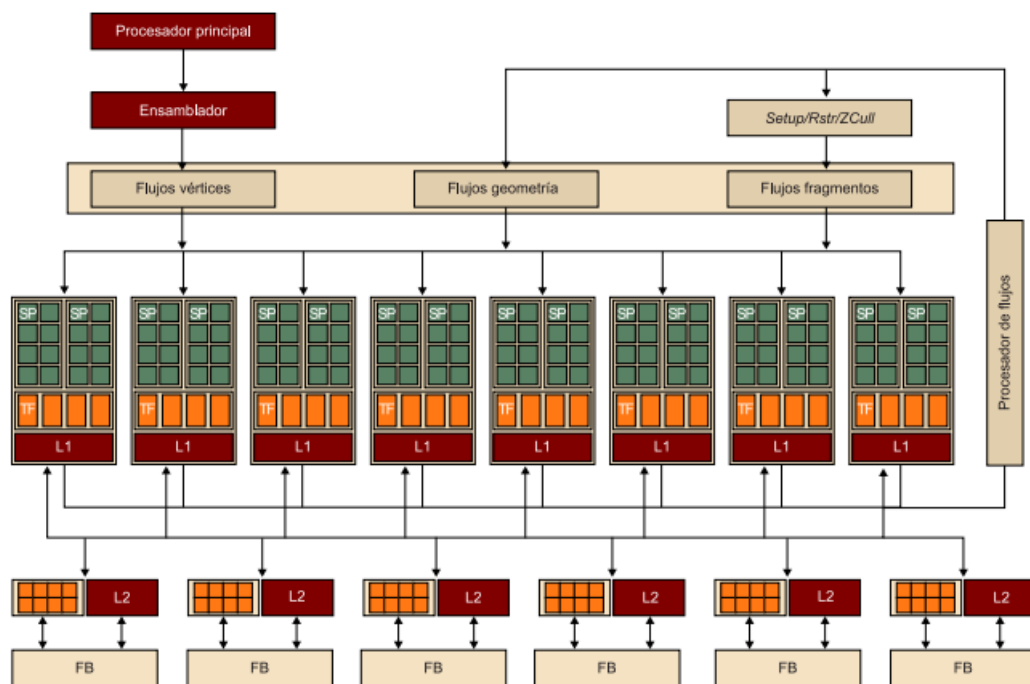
Procesador principal

Ensamblador

Setup/Rstr/ZCull

Flujos vértices

Flujos geometría

Flujos fragmentos

Procesador de flujos

SP SP
TF
L1

SP SP
TF
L1

SP SP
TF
L1

SP SP
TF
L1

SP SP
TF
L1

SP SP
TF
L1

SP SP
TF
L1

SP SP
TF
L1

L2
FB

L2
FB

L2
FB

L2
FB

L2
FB

L2
FB